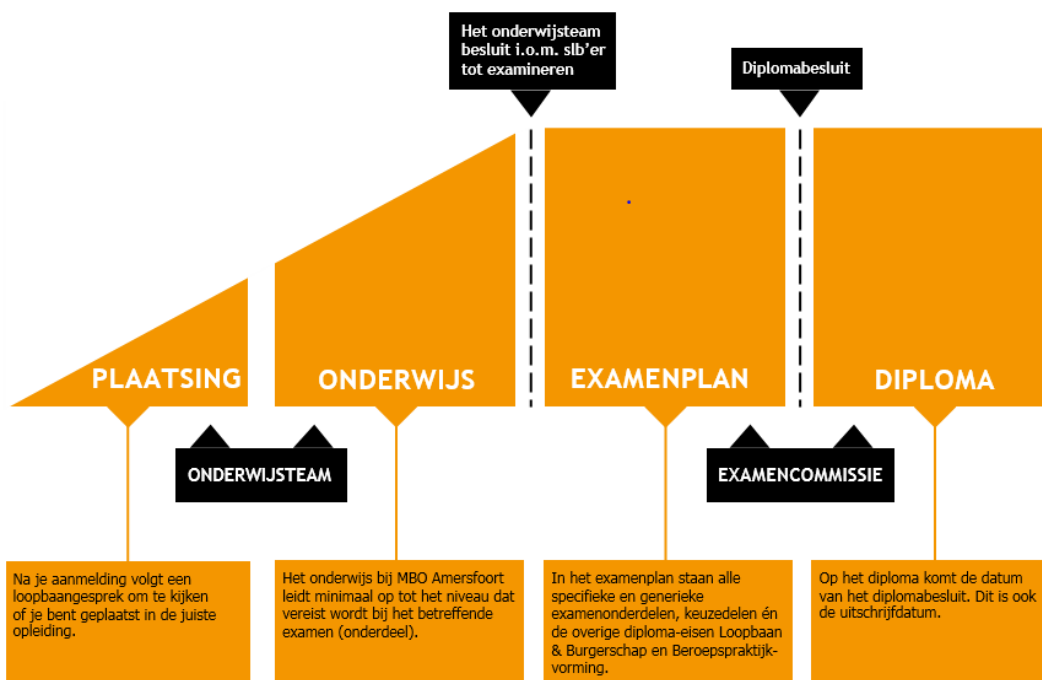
Het onderwijsteam besluit i.o.m. slb'er tot examineren

Diplomabesluit

PLAATSING

ONDERWIJS

EXAMENPLAN

DIPLOMA

ONDERWIJSTEAM

EXAMENCOMMISSIE

Na je aanmelding volgt een loopbaangesprek om te kijken of je bent geplaatst in de juiste opleiding.

Het onderwijs bij MBO Amersfoort leidt minimaal op tot het niveau dat vereist wordt bij het betreffende examen (onderdeel).

In het examenplan staan alle specifieke en generieke examenonderdelen, keuzedelen én de overige diploma-eisen Loopbaan & Burgerschap en Beroepspraktijkvorming.

Op het diploma komt de datum van het diplomabesluit. Dit is ook de uitschrijfdatum.